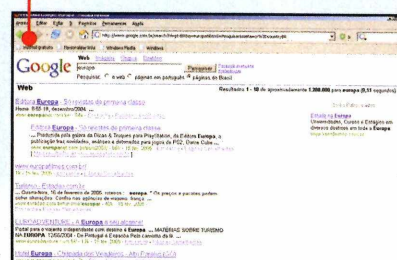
Arquivo Editar Exibir Ir Favoritos Ferramentas Ajuda

Hotmail gratuito Personalizar links Windows Media Windows

Google

Web Imagens Grupos Diretório

europa Pesquisar

Pesquisar: ○ a web ○ páginas em português ◉ páginas do Brasil

Web

Resultados 1 - 10 de aproximadamente 1.200.000 para europa (0,11 segundos)

Editora Europa - Sites oficiais de primeira classe

Editora Europa - Sites oficiais de primeira classe
... Produtora pela página da Dicas & Truques para PlayStation, da Editora Europa, a publicação traz novidades, análises e detonados para jogos de PS2. Game Cube ...

www.europagrafica.com.br

Turismo - Estadao.com.br
... Quarta-feira, 16 de fevereiro de 2005 ... europa ... preços e passeios podem ...

EUROADVENTURE :: A Europa é seu destino!
Portal para o viajante independente com destino à Europa ... MATÉRIAS SOBRE TURISMO NA EUROPA ...

Hotel Europa - Criteriosa com Viajantes

Estudo na Europa
Universidades, Cursos e Estágios em diversos destinos em toda a Europa